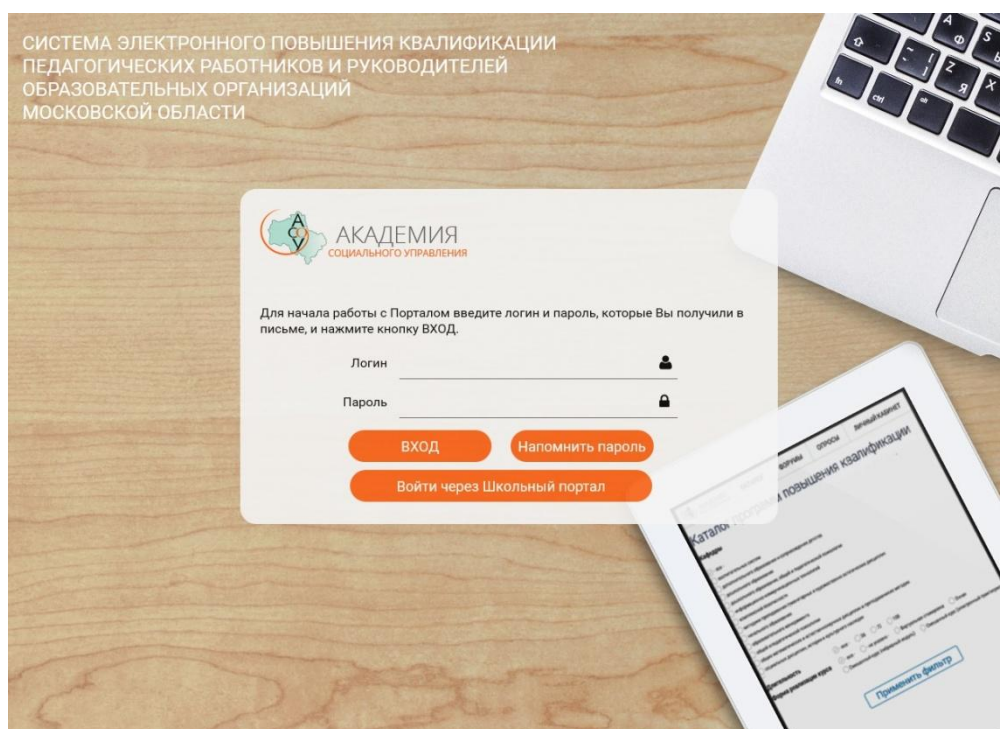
СИСТЕМА ЭЛЕКТРОННОГО ПОВЫШЕНИЯ КВАЛИФИКАЦИИ ПЕДАГОГИЧЕСКИХ РАБОТНИКОВ И РУКОВОДИТЕЛЕЙ ОБРАЗОВАТЕЛЬНЫХ ОРГАНИЗАЦИЙ МОСКОВСКОЙ ОБЛАСТИ

АСУ
АКАДЕМИЯ
СОЦИАЛЬНОГО УПРАВЛЕНИЯ

Для начала работы с Порталом введите логин и пароль, которые Вы получили в письме, и нажмите кнопку ВХОД.

Логин

Пароль

ВХОД
Напомнить пароль
Войти через Школьный портал

ФОРУМЫ ОПРОСЫ ЛИЧНЫЙ КАБИНЕТ
Каталог программ повышения квалификации
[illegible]
Применить фильтр